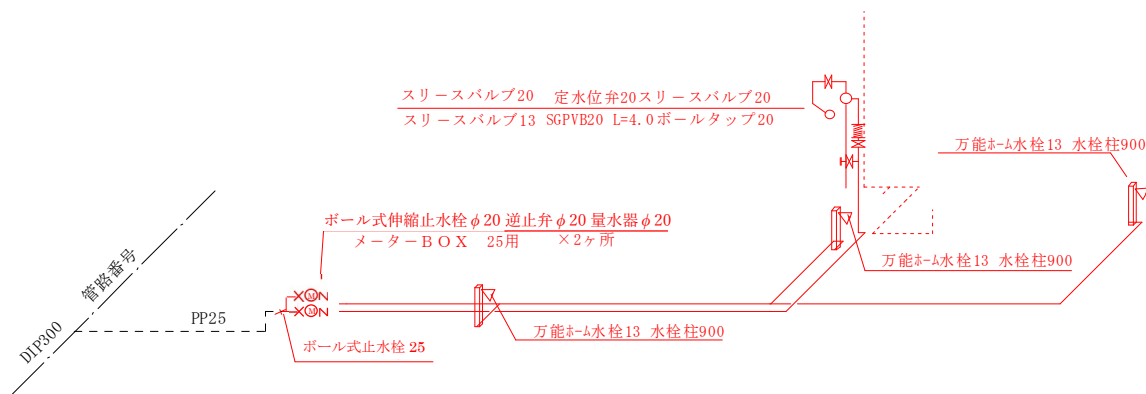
スリースバルブ20　定水位弁20スリースバルブ20
スリースバルブ13 SGPVB20 L=4.0ボールタップ20

万能ﾎｰﾑ水栓13 水栓柱900

ボール式伸縮止水栓φ20 逆止弁φ20 量水器φ20
メーターＢＯＸ　25用　×2ヶ所

万能ﾎｰﾑ水栓13 水栓柱900

管路番号
DIP300

PP25

万能ﾎｰﾑ水栓13 水栓柱900

ボール式止水栓 25